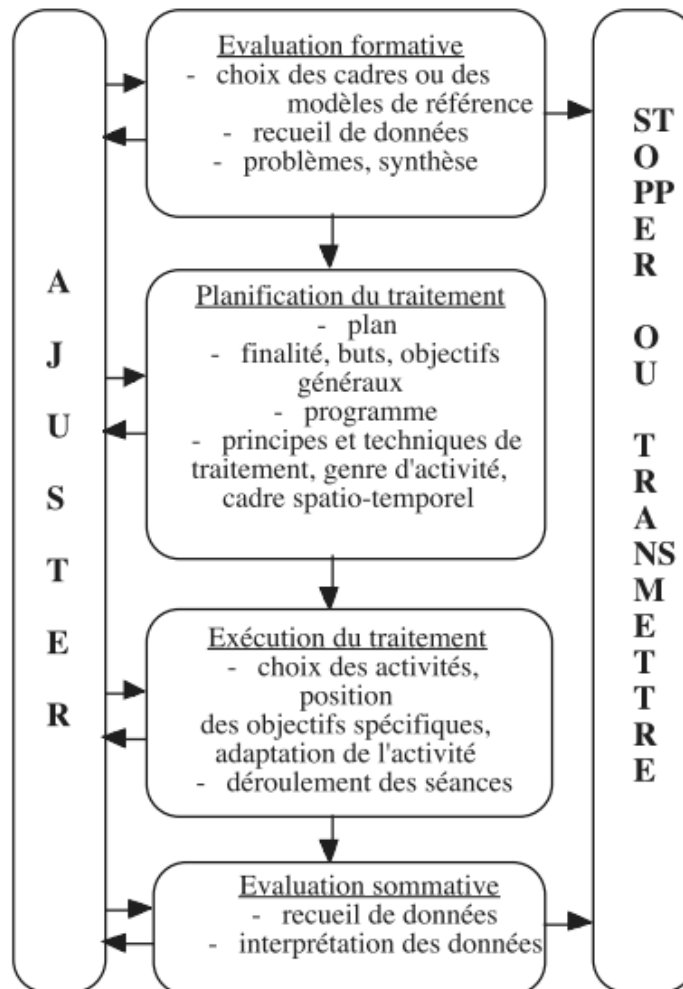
A
J
U
S
T
E
R

Evaluation formative
- choix des cadres ou des modèles de référence
- recueil de données
- problèmes, synthèse

Planification du traitement
- plan
- finalité, buts, objectifs généraux
- programme
- principes et techniques de traitement, genre d'activité, cadre spatio-temporel

Exécution du traitement
- choix des activités, position des objectifs spécifiques, adaptation de l'activité
- déroulement des séances

Evaluation sommative
- recueil de données
- interprétation des données

ST
O
PP
E
R

O
U

T
R
A
NS
M
E
T
T
R
E